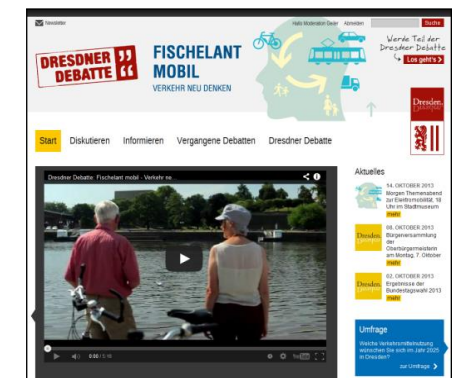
Newsletter

Hallo Moderation Dieter Abmelden Suche

DRESDNER DEBATTE

FISCHELANT MOBIL
VERKEHR NEU DENKEN

Werde Teil der Dresdner Debatte
Los geht's >

Dresden.

Start Diskutieren Informieren Vergangene Debatten Dresdner Debatte

Dresdner Debatte: Fischelant mobil - Verkehr ne...

0:00 / 5:16

Aktuelles

14. OKTOBER 2013
Morgen: Themenabend zur Elektromobilität, 18 Uhr im Stadtmuseum
mehr

08. OKTOBER 2013
Bürgerversammlung der Oberbürgermeisterin am Montag, 7. Oktober
mehr

02. OKTOBER 2013
Ergebnisse der Bundestagswahl 2013
mehr

Umfrage
Welche Verkehrsmittelnutzung wünschen Sie sich im Jahr 2025 in Dresden?
zur Umfrage >